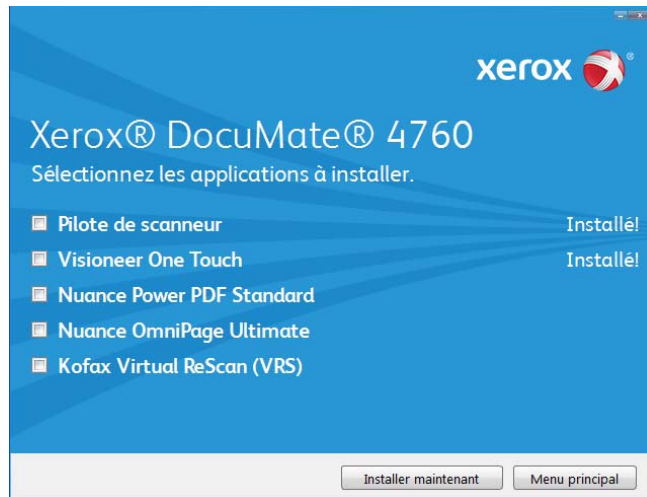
xerox

Xerox® DocuMate® 4760

Sélectionnez les applications à installer.

Pilote de scanneur Installé!

Visioneer One Touch Installé!

Nuance Power PDF Standard

Nuance OmniPage Ultimate

Kofax Virtual ReScan (VRS)

Installer maintenant

Menu principal